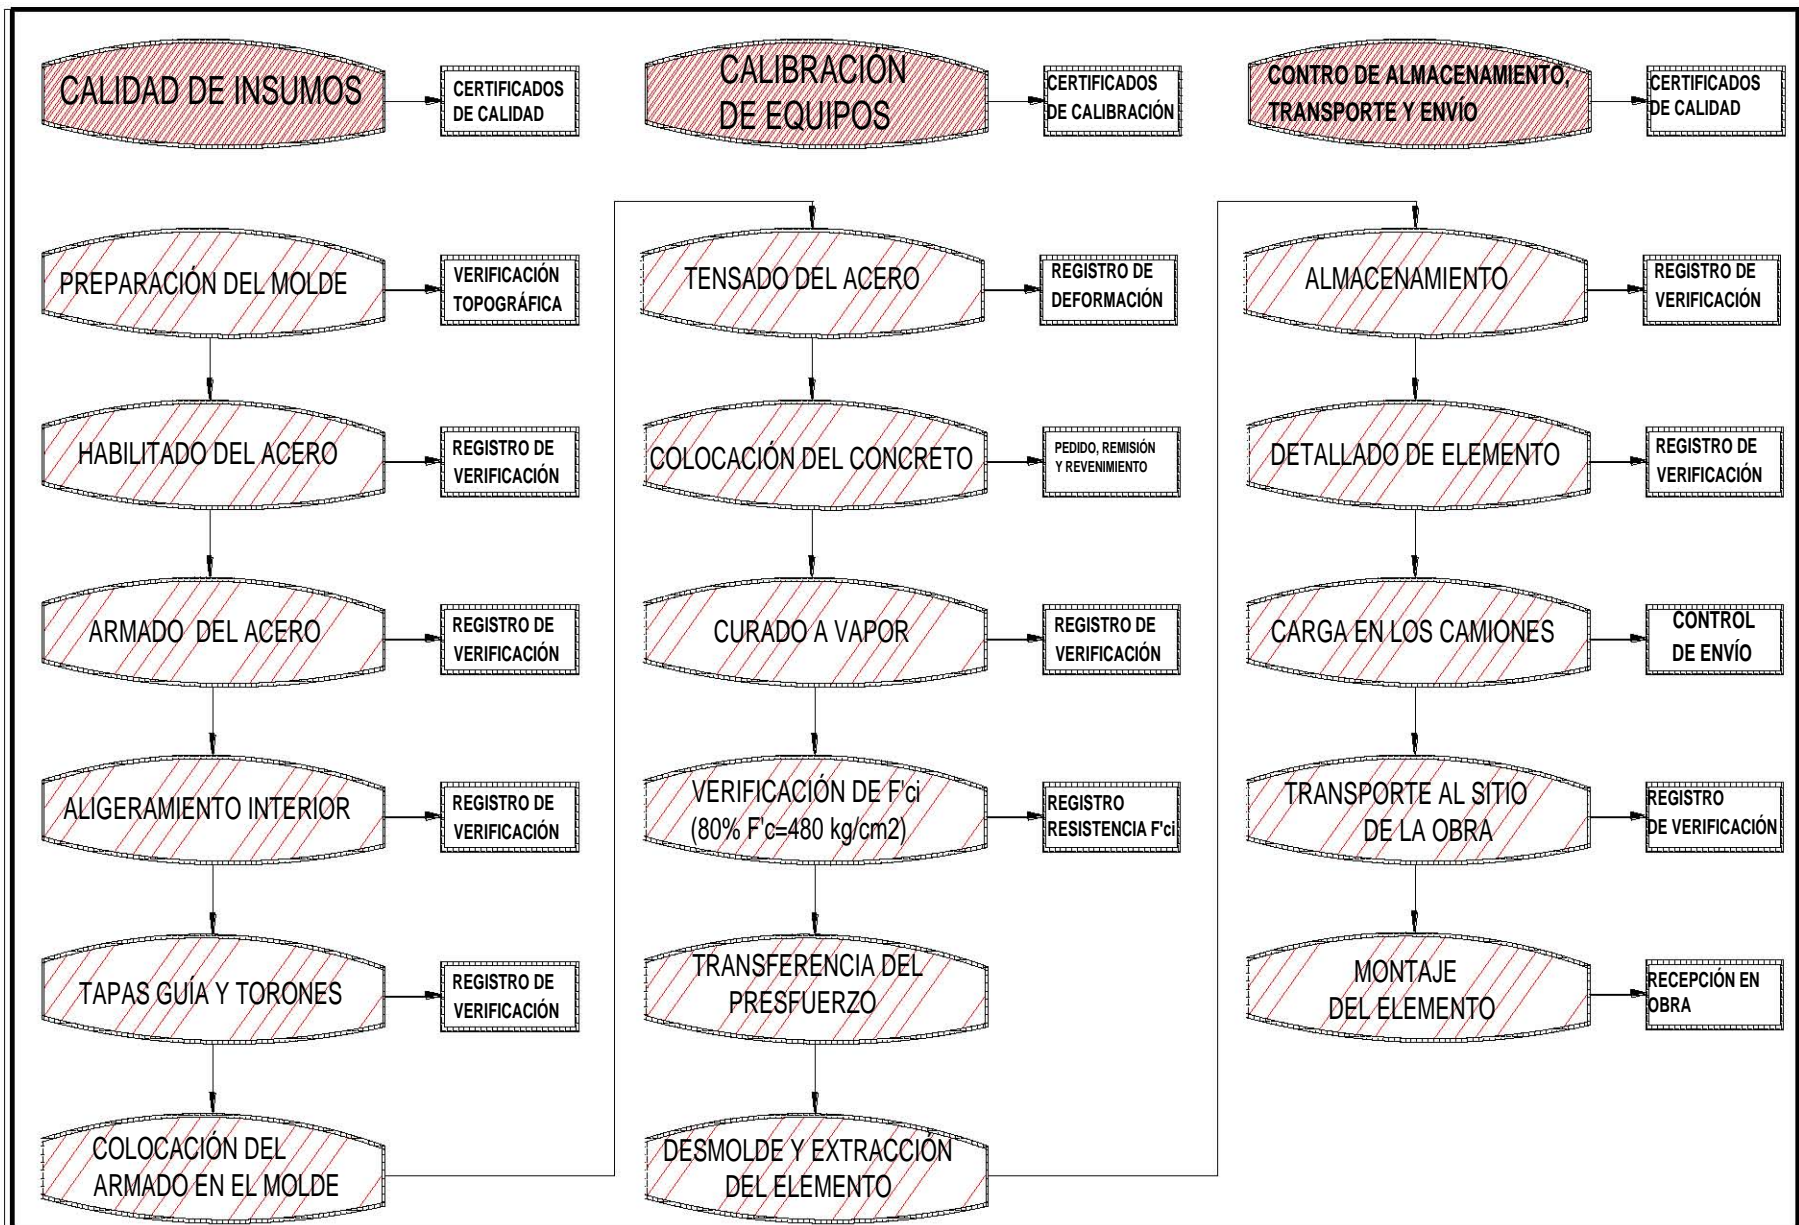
CALIDAD DE INSUMOS

CERTIFICADOS DE CALIDAD

CALIBRACIÓN DE EQUIPOS

CERTIFICADOS DE CALIBRACIÓN

CONTRO DE ALMACENAMIENTO, TRANSPORTE Y ENVÍO

CERTIFICADOS DE CALIDAD

PREPARACIÓN DEL MOLDE

VERIFICACIÓN TOPOGRÁFICA

HABILITADO DEL ACERO

REGISTRO DE VERIFICACIÓN

ARMADO DEL ACERO

REGISTRO DE VERIFICACIÓN

ALIGERAMIENTO INTERIOR

REGISTRO DE VERIFICACIÓN

TAPAS GUÍA Y TORONES

REGISTRO DE VERIFICACIÓN

COLOCACIÓN DEL ARMADO EN EL MOLDE

TENSADO DEL ACERO

REGISTRO DE DEFORMACIÓN

COLOCACIÓN DEL CONCRETO

PEDIDO, REMISIÓN Y REVENIMIENTO

CURADO A VAPOR

REGISTRO DE VERIFICACIÓN

VERIFICACIÓN DE F'ci (80% F'c=480 kg/cm2)

REGISTRO RESISTENCIA F'ci

TRANSFERENCIA DEL PRESFUERZO

DESMOLDE Y EXTRACCIÓN DEL ELEMENTO

ALMACENAMIENTO

REGISTRO DE VERIFICACIÓN

DETALLADO DE ELEMENTO

REGISTRO DE VERIFICACIÓN

CARGA EN LOS CAMIONES

CONTROL DE ENVÍO

TRANSPORTE AL SITIO DE LA OBRA

REGISTRO DE VERIFICACIÓN

MONTAJE DEL ELEMENTO

RECEPCIÓN EN OBRA